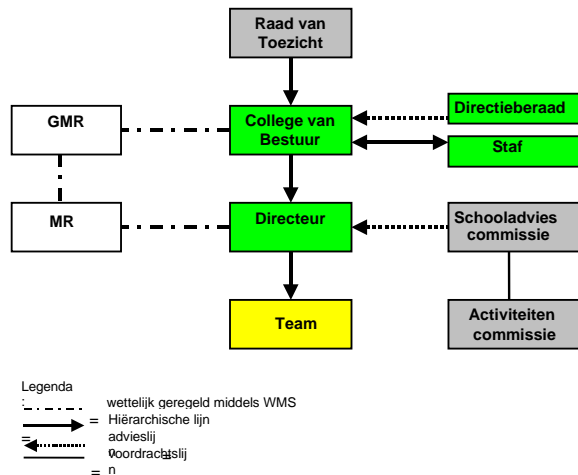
Raad van Toezicht

GMR

College van Bestuur

Directieberaad

Staf

MR

Directeur

Schooladvies commissie

Team

Activiteiten commissie

Legenda
: wettelijk geregeld middels WMS
= Hiërarchische lijn
= advieslijn
= voordrachtslijn